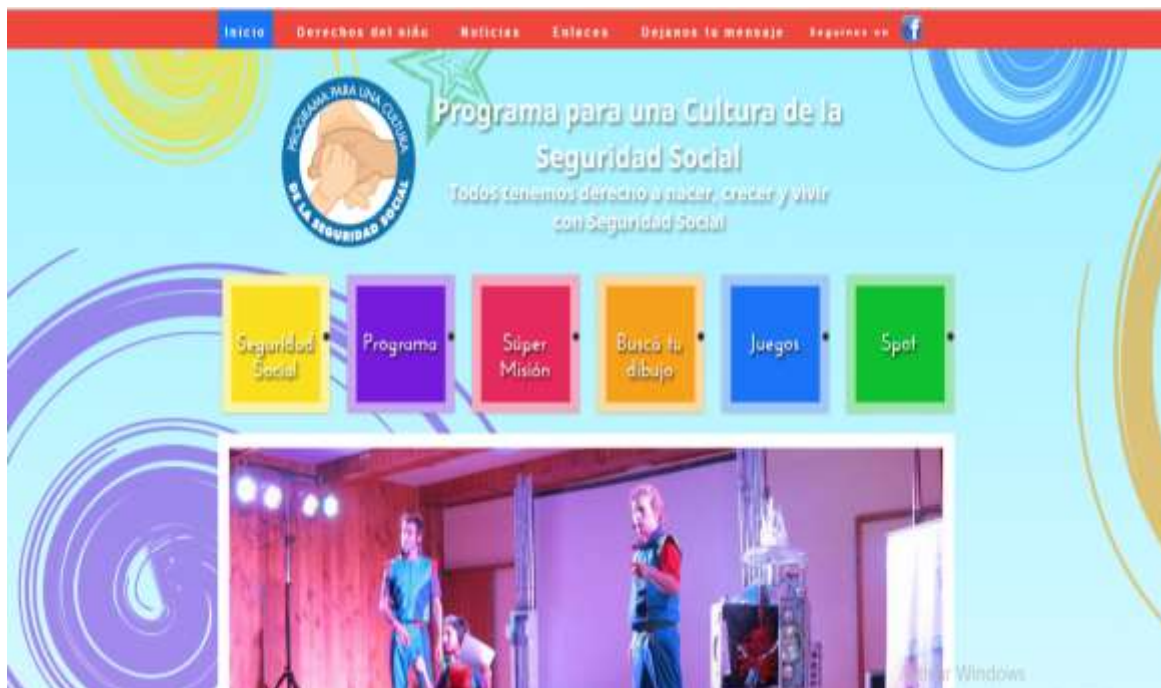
Inicio Derechos del niño Noticias Enlaces Dejanos tu mensaje Seguinos en

PROGRAMA PARA UNA CULTURA DE LA SEGURIDAD SOCIAL

Programa para una Cultura de la Seguridad Social

Todos tenemos derecho a nacer, crecer y vivir con Seguridad Social

Seguridad Social

Programa

Súper Misión

Buscá tu dibujo

Juegos

Spot

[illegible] Windows